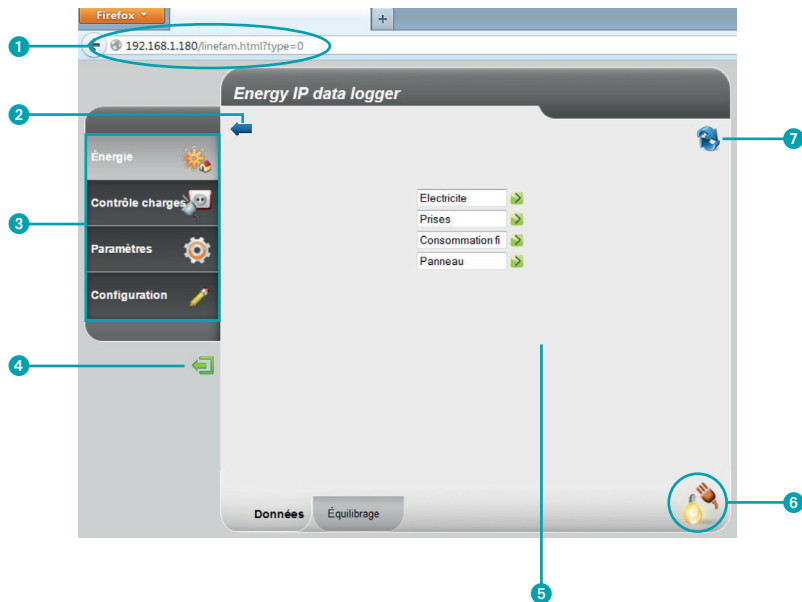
Firefox

+

1

192.168.1.180/linefam.html?type=0

Energy IP data logger

2

7

3

Énergie

Contrôle charges

Paramètres

Configuration

Electricite

Prises

Consommation fi

Panneau

4

Données

Équilibrage

6

5